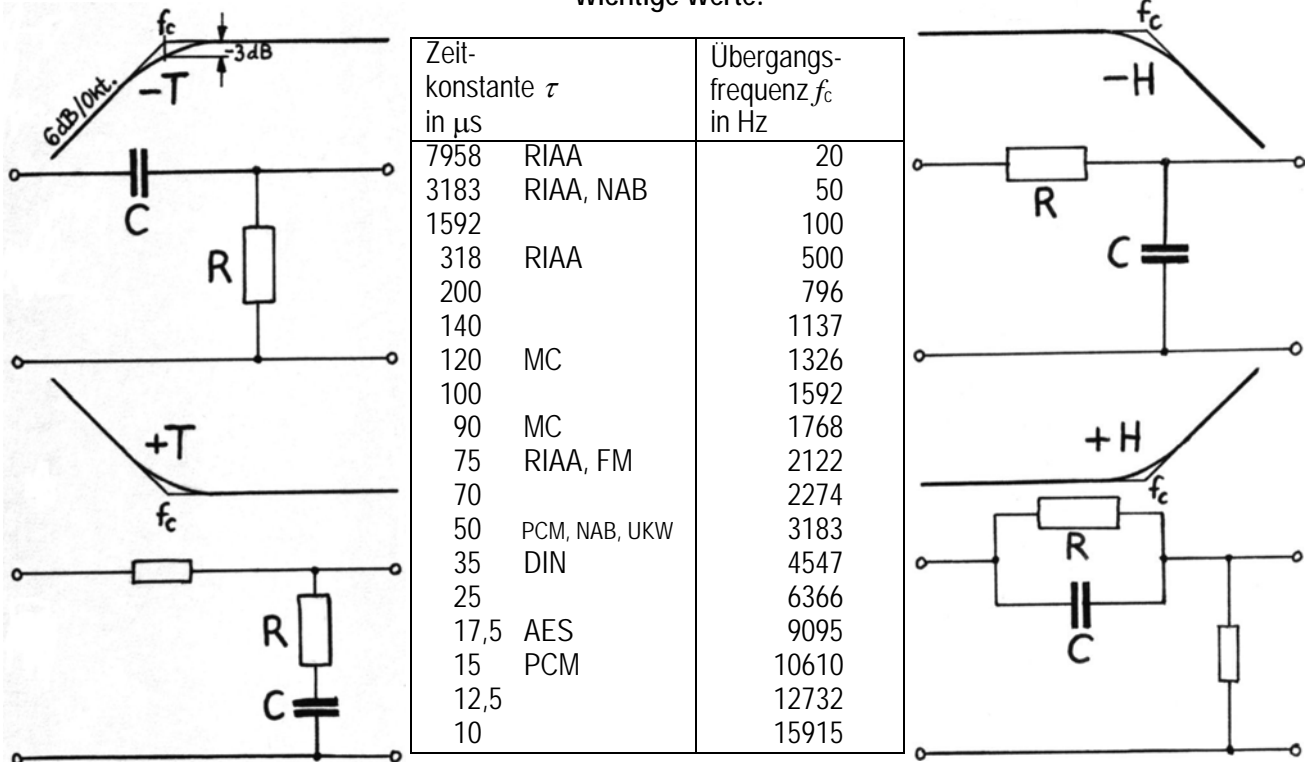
Wichtige Werte:

$f_c$
-3dB
6dB/Okt.
-T
C
R
+T
$f_c$
R
C

| Zeitkonstante $\tau$ in µs | | Übergangsfrequenz $f_c$ in Hz |
|---|---|---|
| 7958 | RIAA | 20 |
| 3183 | RIAA, NAB | 50 |
| 1592 | | 100 |
| 318 | RIAA | 500 |
| 200 | | 796 |
| 140 | | 1137 |
| 120 | MC | 1326 |
| 100 | | 1592 |
| 90 | MC | 1768 |
| 75 | RIAA, FM | 2122 |
| 70 | | 2274 |
| 50 | PCM, NAB, UKW | 3183 |
| 35 | DIN | 4547 |
| 25 | | 6366 |
| 17,5 | AES | 9095 |
| 15 | PCM | 10610 |
| 12,5 | | 12732 |
| 10 | | 15915 |

$f_c$
-H
R
C
+H
$f_c$
R
C